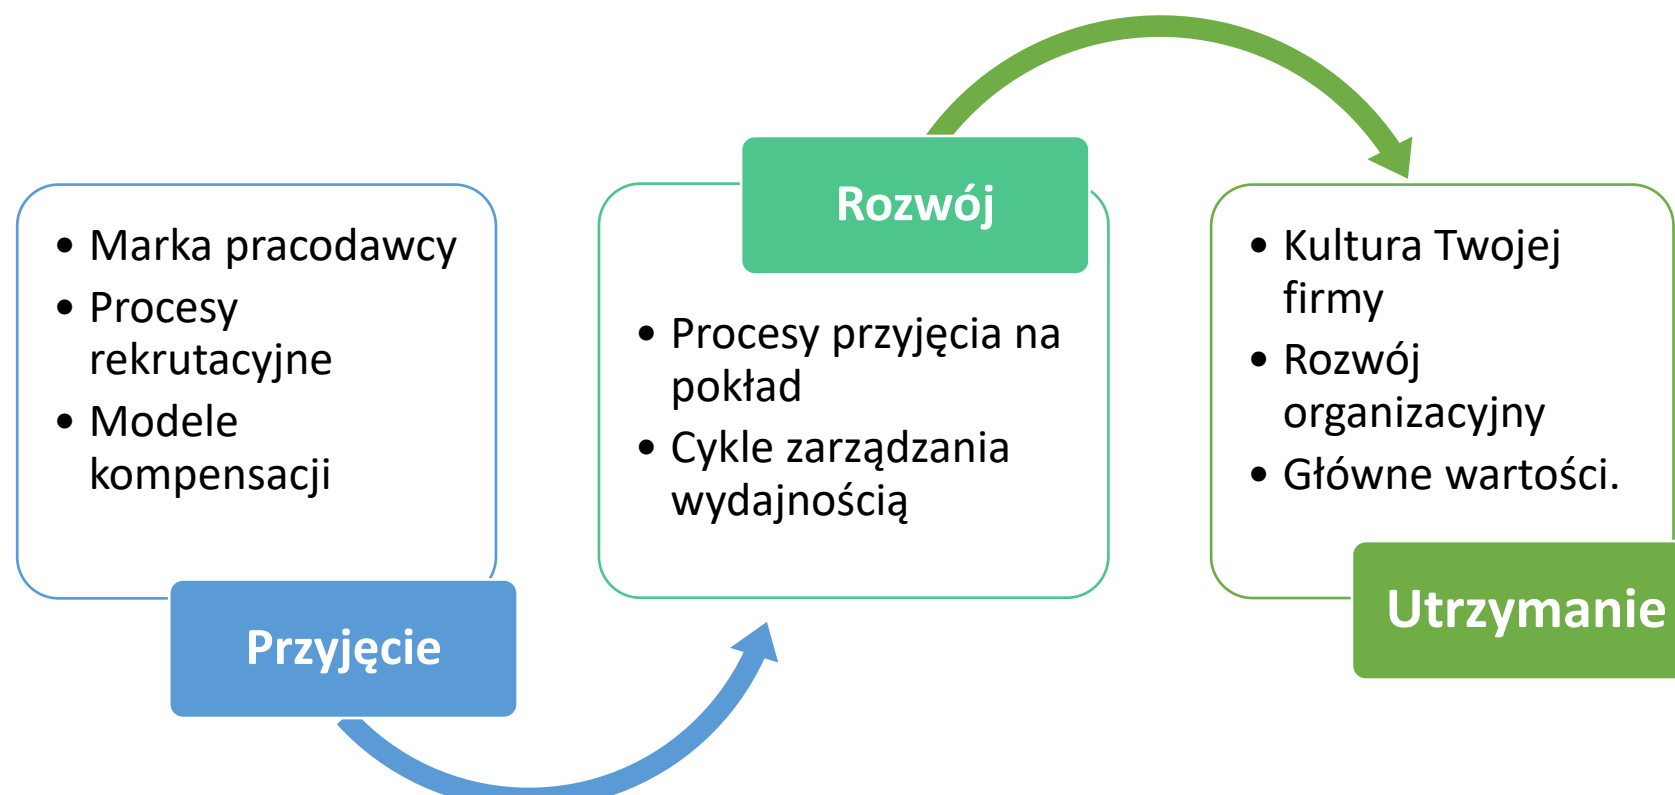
- Marka pracodawcy
- Procesy rekrutacyjne
- Modele kompensacji

Przyjęcie

Rozwój

- Procesy przyjęcia na pokład
- Cykle zarządzania wydajnością

- Kultura Twojej firmy
- Rozwój organizacyjny
- Główne wartości.

Utrzymanie